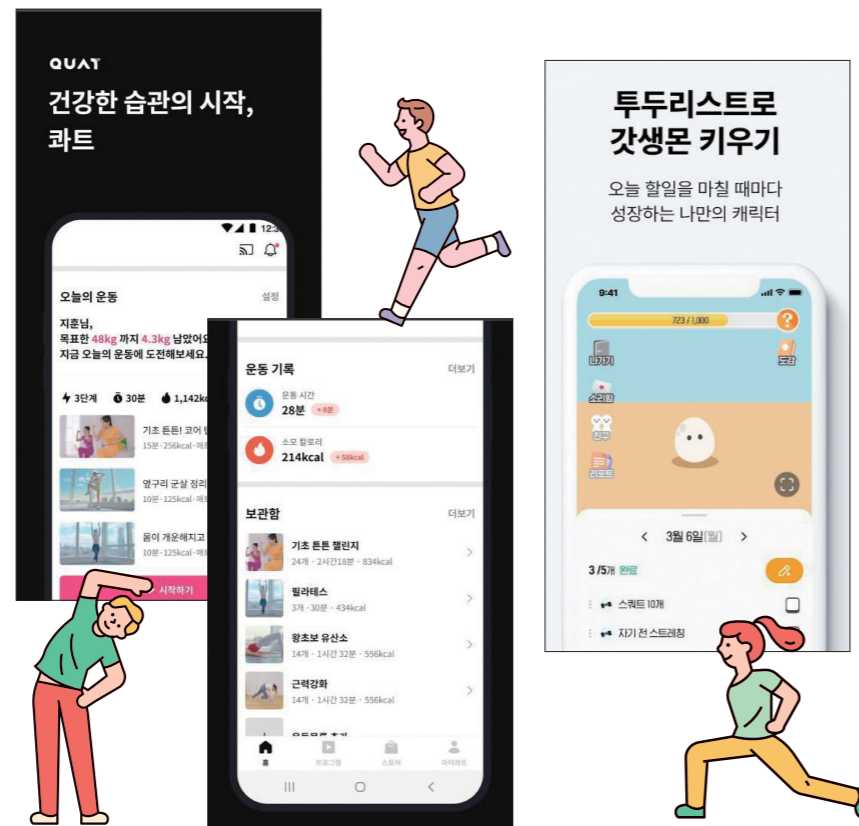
QUAT

건강한 습관의 시작, 콰트

12:3

오늘의 운동

설정

지훈님,
목표한 48kg 까지 4.3kg 남았어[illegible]
지금 오늘의 운동에 도전해보세요.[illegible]

3단계 30분 1,142k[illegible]

기초 튼튼! 코어 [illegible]
15분 · 256kcal · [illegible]

옆구리 군살 정리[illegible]
10분 · 125kcal · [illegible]

몸이 개운해지고 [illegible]
10분 · 125kcal · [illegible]

시작하기

운동 기록

더보기

운동 시간
28분
+8분

소모 칼로리
214kcal
+58kcal

보관함

더보기

기초 튼튼 챌린지
24개 · 2시간18분 · 834kcal

필라테스
3개 · 30분 · 434kcal

왕초보 유산소
14개 · 1시간 32분 · 556kcal

근력강화
14개 · 1시간 32분 · 556kcal

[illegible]

홈
프로그램
스토어
마이페이지

투두리스트로 갓생몬 키우기

오늘 할일을 마칠 때마다 성장하는 나만의 캐릭터

9:41

723 / 1,000

?

내가기

도감

소리함

친구

리포트

<
3월 6일(월)
>

3 /5개 완료

스쿼트 10개

자기 전 스트레칭